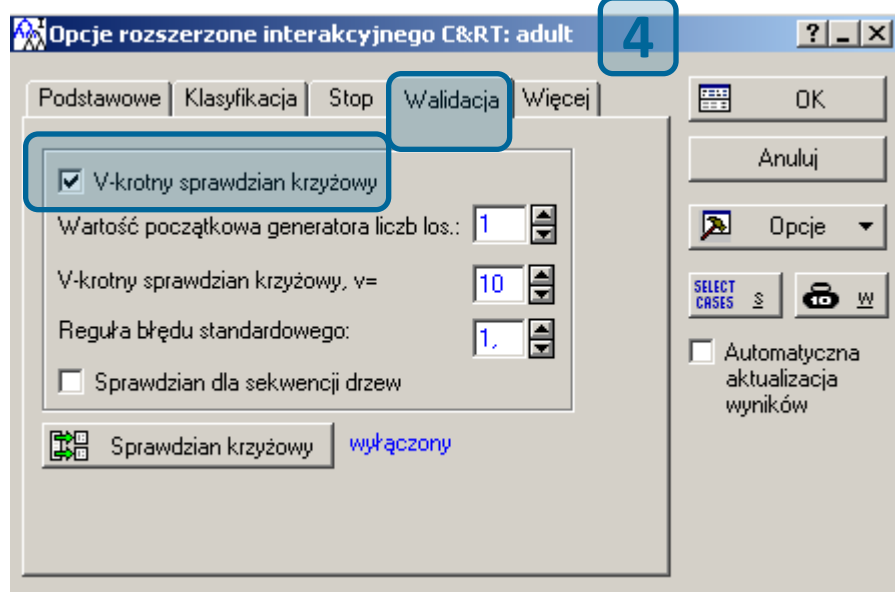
Opcje rozszerzone interakcyjnego C&RT: adult

4

?

Podstawowe | Klasyfikacja | Stop | Walidacja | Więcej

V-krotny sprawdzian krzyżowy

Wartość początkowa generatora liczb los.: 1

V-krotny sprawdzian krzyżowy, v= 10

Reguła błędu standardowego: 1,

Sprawdzian dla sekwencji drzew

Sprawdzian krzyżowy wyłączony

OK

Anuluj

Opcje

SELECT CASES S

W

Automatyczna aktualizacja wyników